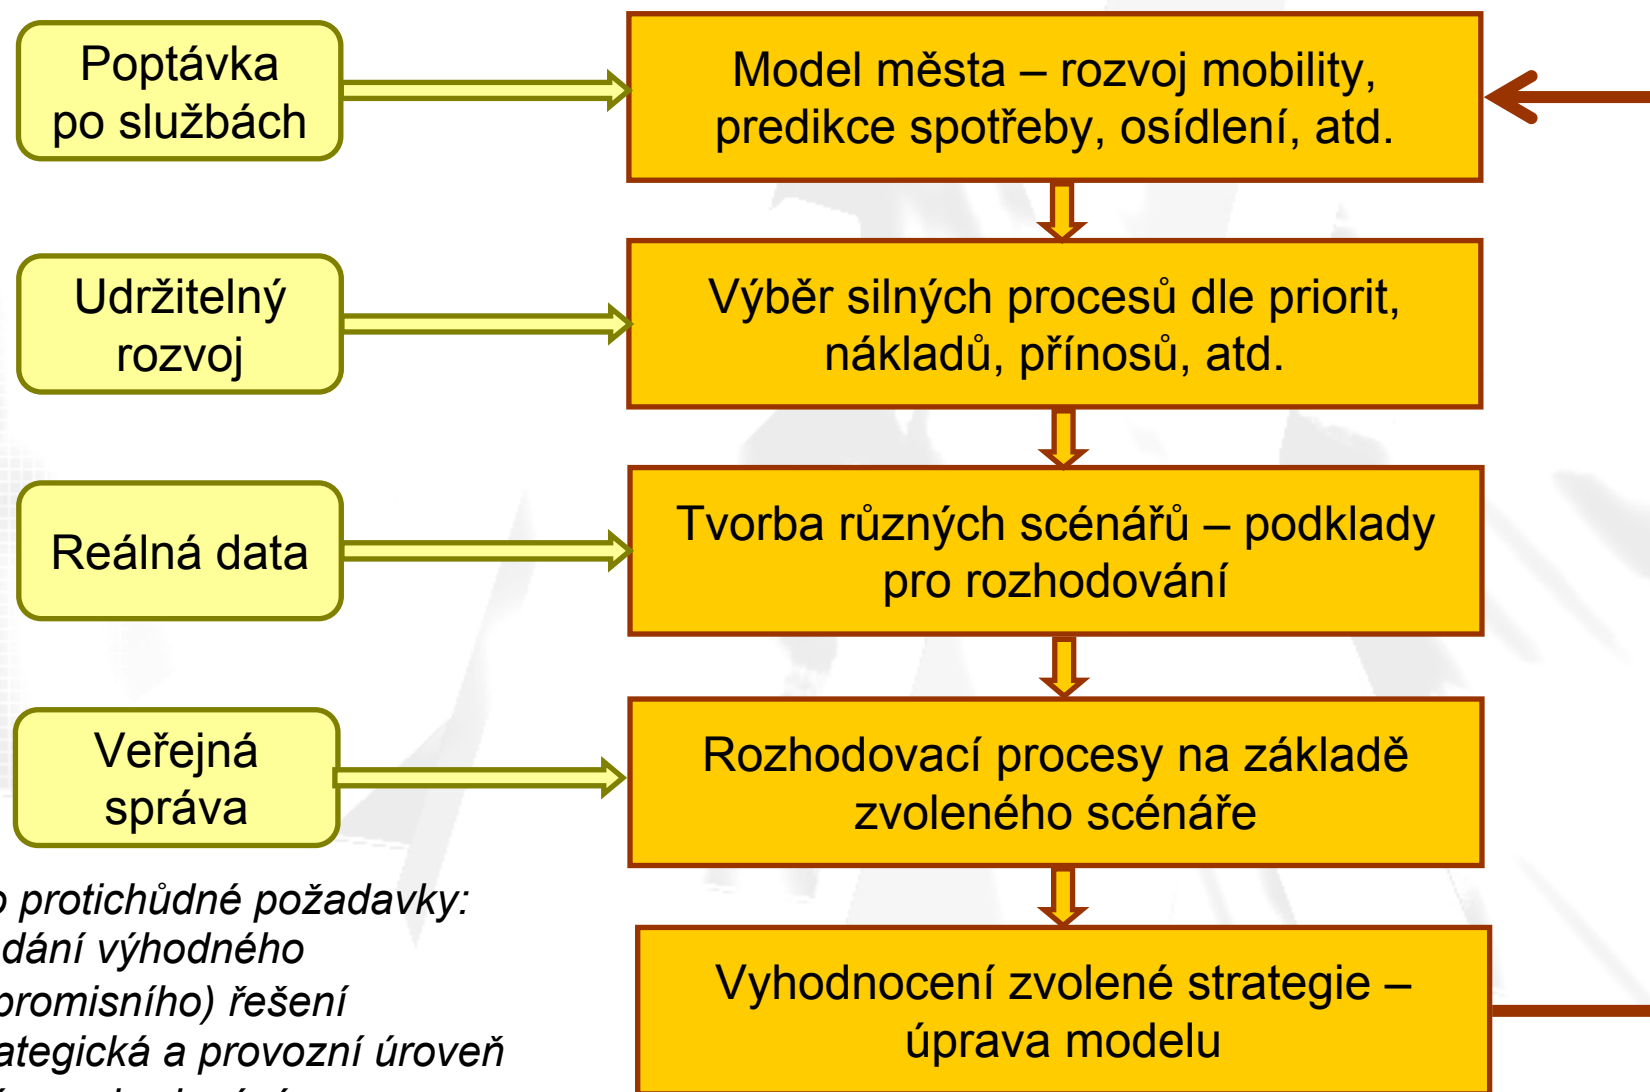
Poptávka po službách

Model města – rozvoj mobility, predikce spotřeby, osídlení, atd.

Udržitelný rozvoj

Výběr silných procesů dle priorit, nákladů, přínosů, atd.

Reálná data

Tvorba různých scénářů – podklady pro rozhodování

Veřejná správa

Rozhodovací procesy na základě zvoleného scénáře

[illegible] protichůdné požadavky: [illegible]dání výhodného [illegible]promisního) řešení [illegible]ategická a provozní úroveň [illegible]

Vyhodnocení zvolené strategie – úprava modelu